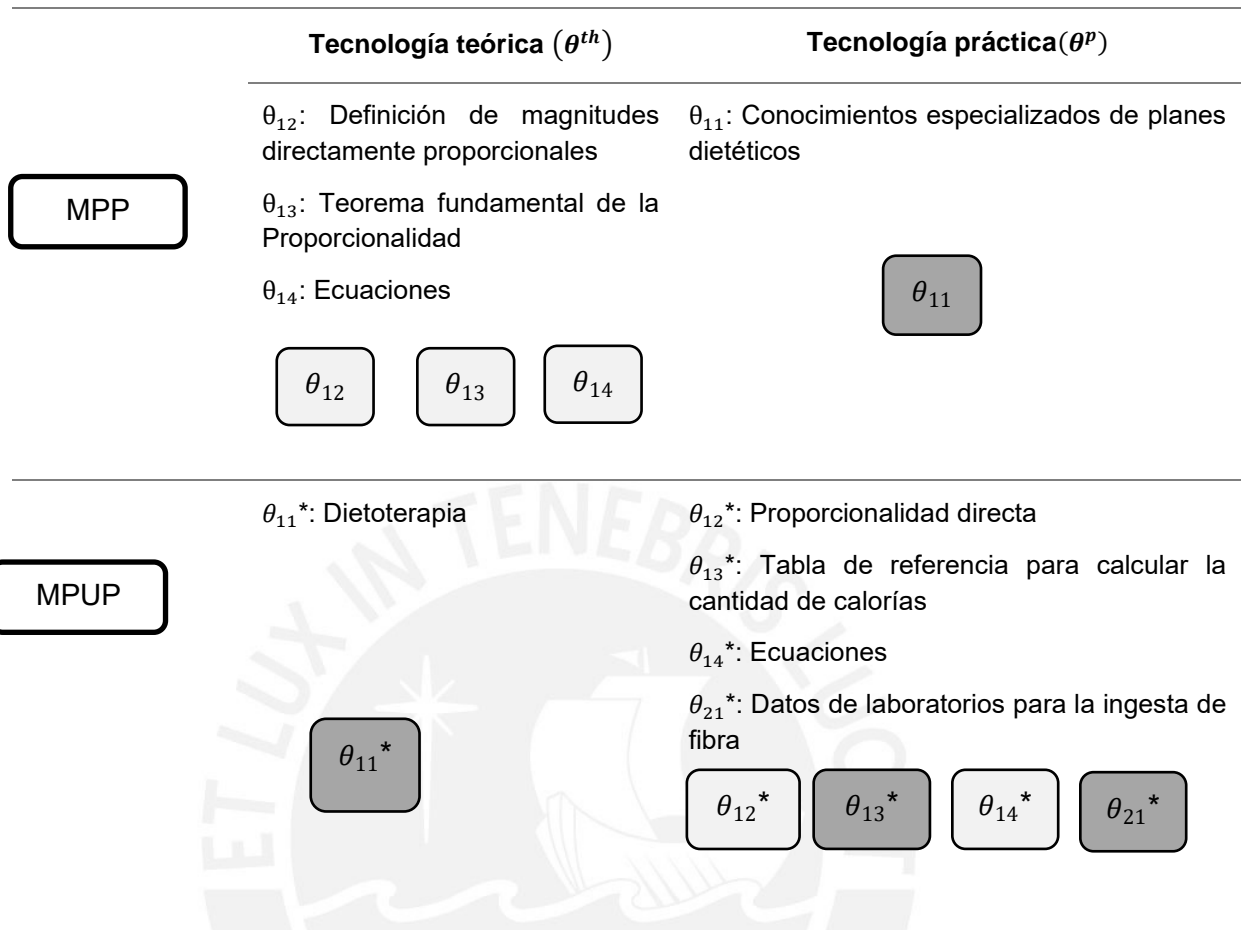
| | Tecnología teórica $(\theta^{th})$ | Tecnología práctica$(\theta^{p})$ |
|---|---|---|
| MPP | $\theta_{12}$: Definición de magnitudes directamente proporcionales<br>$\theta_{13}$: Teorema fundamental de la Proporcionalidad<br>$\theta_{14}$: Ecuaciones<br>$\theta_{12}$ $\theta_{13}$ $\theta_{14}$ | $\theta_{11}$: Conocimientos especializados de planes dietéticos<br>$\theta_{11}$ |
| MPUP | $\theta_{11}$*: Dietoterapia<br>$\theta_{11}$* | $\theta_{12}$*: Proporcionalidad directa<br>$\theta_{13}$*: Tabla de referencia para calcular la cantidad de calorías<br>$\theta_{14}$*: Ecuaciones<br>$\theta_{21}$*: Datos de laboratorios para la ingesta de fibra<br>$\theta_{12}$* $\theta_{13}$* $\theta_{14}$* $\theta_{21}$* |